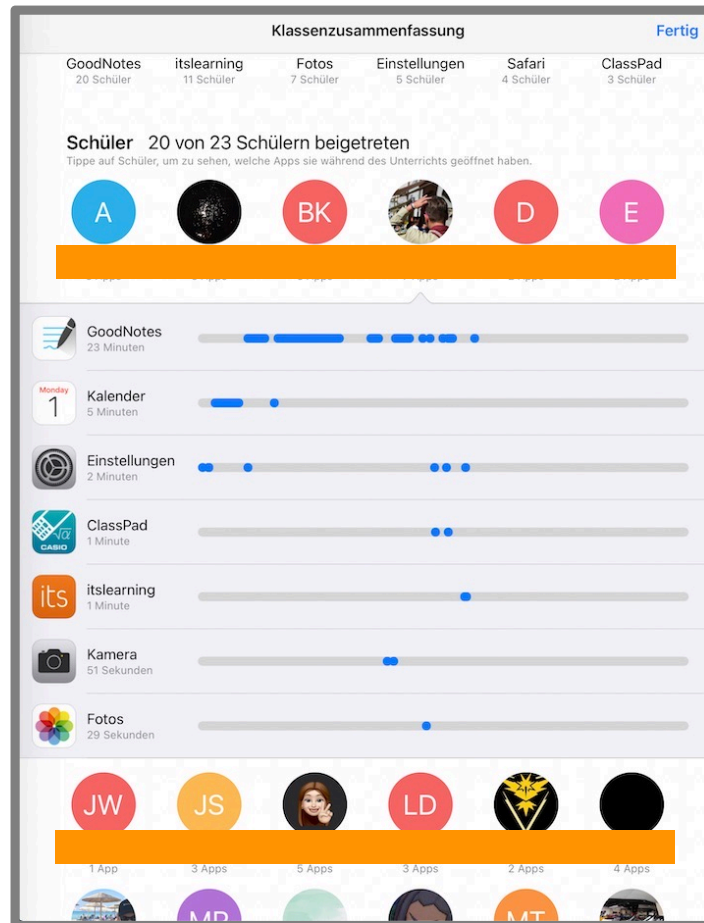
Klassenzusammenfassung

Fertig

GoodNotes
20 Schüler

itslearning
11 Schüler

Fotos
7 Schüler

Einstellungen
5 Schüler

Safari
4 Schüler

ClassPad
3 Schüler

Schüler 20 von 23 Schülern beigetreten
Tippe auf Schüler, um zu sehen, welche Apps sie während des Unterrichts geöffnet haben.

A

BK

D

E

GoodNotes
23 Minuten

Monday
1

Kalender
5 Minuten

Einstellungen
2 Minuten

CASIO

ClassPad
1 Minute

its

itslearning
1 Minute

Kamera
51 Sekunden

Fotos
29 Sekunden

JW

JS

LD

1 App

3 Apps

5 Apps

3 Apps

2 Apps

4 Apps

MB

MT